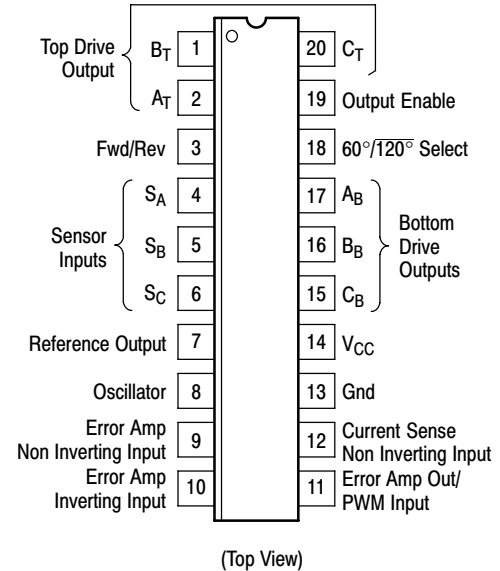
Top Drive Output

$B_T$ 1

$A_T$ 2

Fwd/Rev 3

$S_A$ 4

Sensor Inputs

$S_B$ 5

$S_C$ 6

Reference Output 7

Oscillator 8

Error Amp Non Inverting Input 9

Error Amp Inverting Input 10

20 $C_T$

19 Output Enable

18 $60°/\overline{120°}$ Select

17 $A_B$

16 $B_B$

Bottom Drive Outputs

15 $C_B$

14 $V_{CC}$

13 Gnd

12 Current Sense Non Inverting Input

11 Error Amp Out/ PWM Input

(Top View)